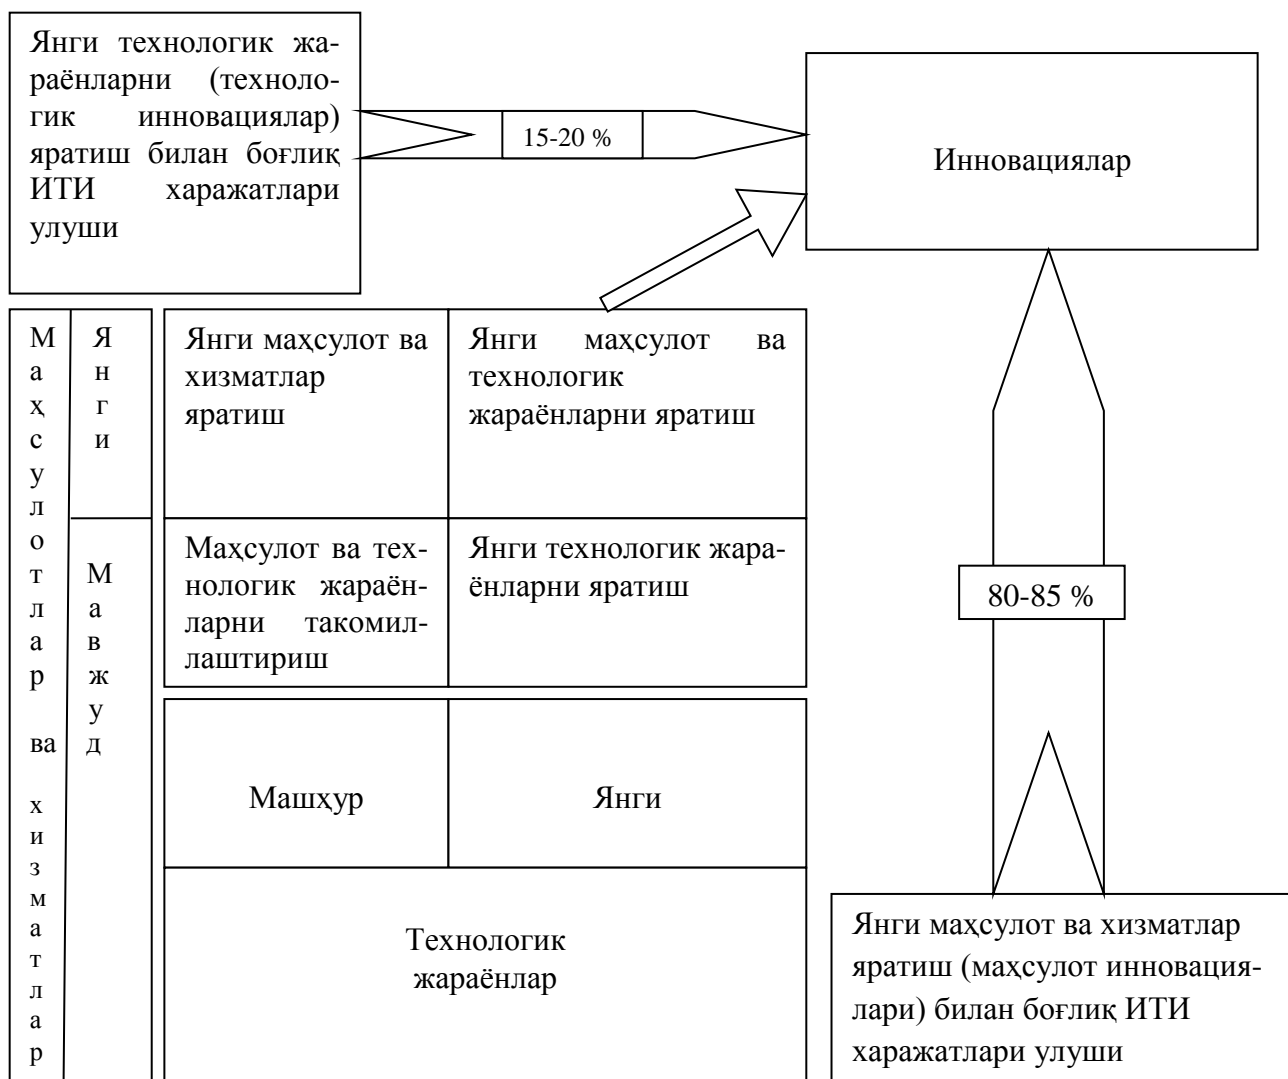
Янги технологик жараёнларни (технологик инновациялар) яратиш билан боғлиқ ИТИ харажатлари улуши

15-20 %

Инновациялар

Маҳсулотлар ва хизматлар

Янги

Мавжуд

Янги маҳсулот ва хизматлар яратиш

Янги маҳсулот ва технологик жараёнларни яратиш

Маҳсулот ва технологик жараёнларни такомиллаштириш

Янги технологик жараёнларни яратиш

Машҳур

Янги

Технологик жараёнлар

80-85 %

Янги маҳсулот ва хизматлар яратиш (маҳсулот инновациялари) билан боғлиқ ИТИ харажатлари улуши